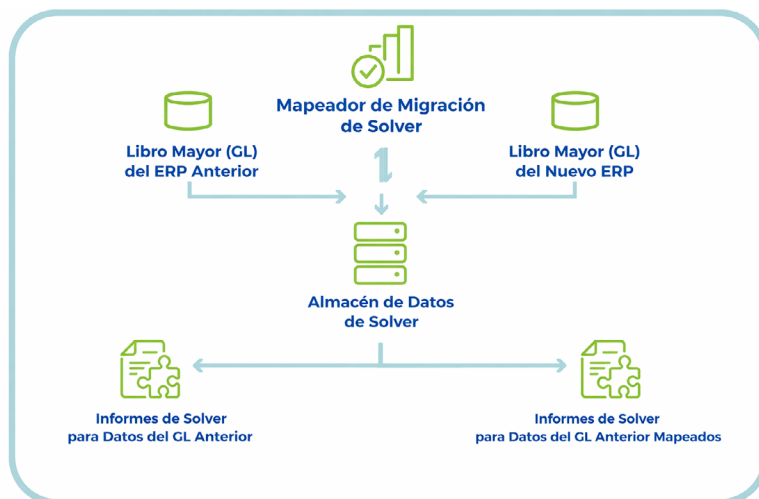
Mapeador de Migración de Solver

Libro Mayor (GL) del ERP Anterior

Libro Mayor (GL) del Nuevo ERP

Almacén de Datos de Solver

Informes de Solver para Datos del GL Anterior

Informes de Solver para Datos del GL Anterior Mapeados